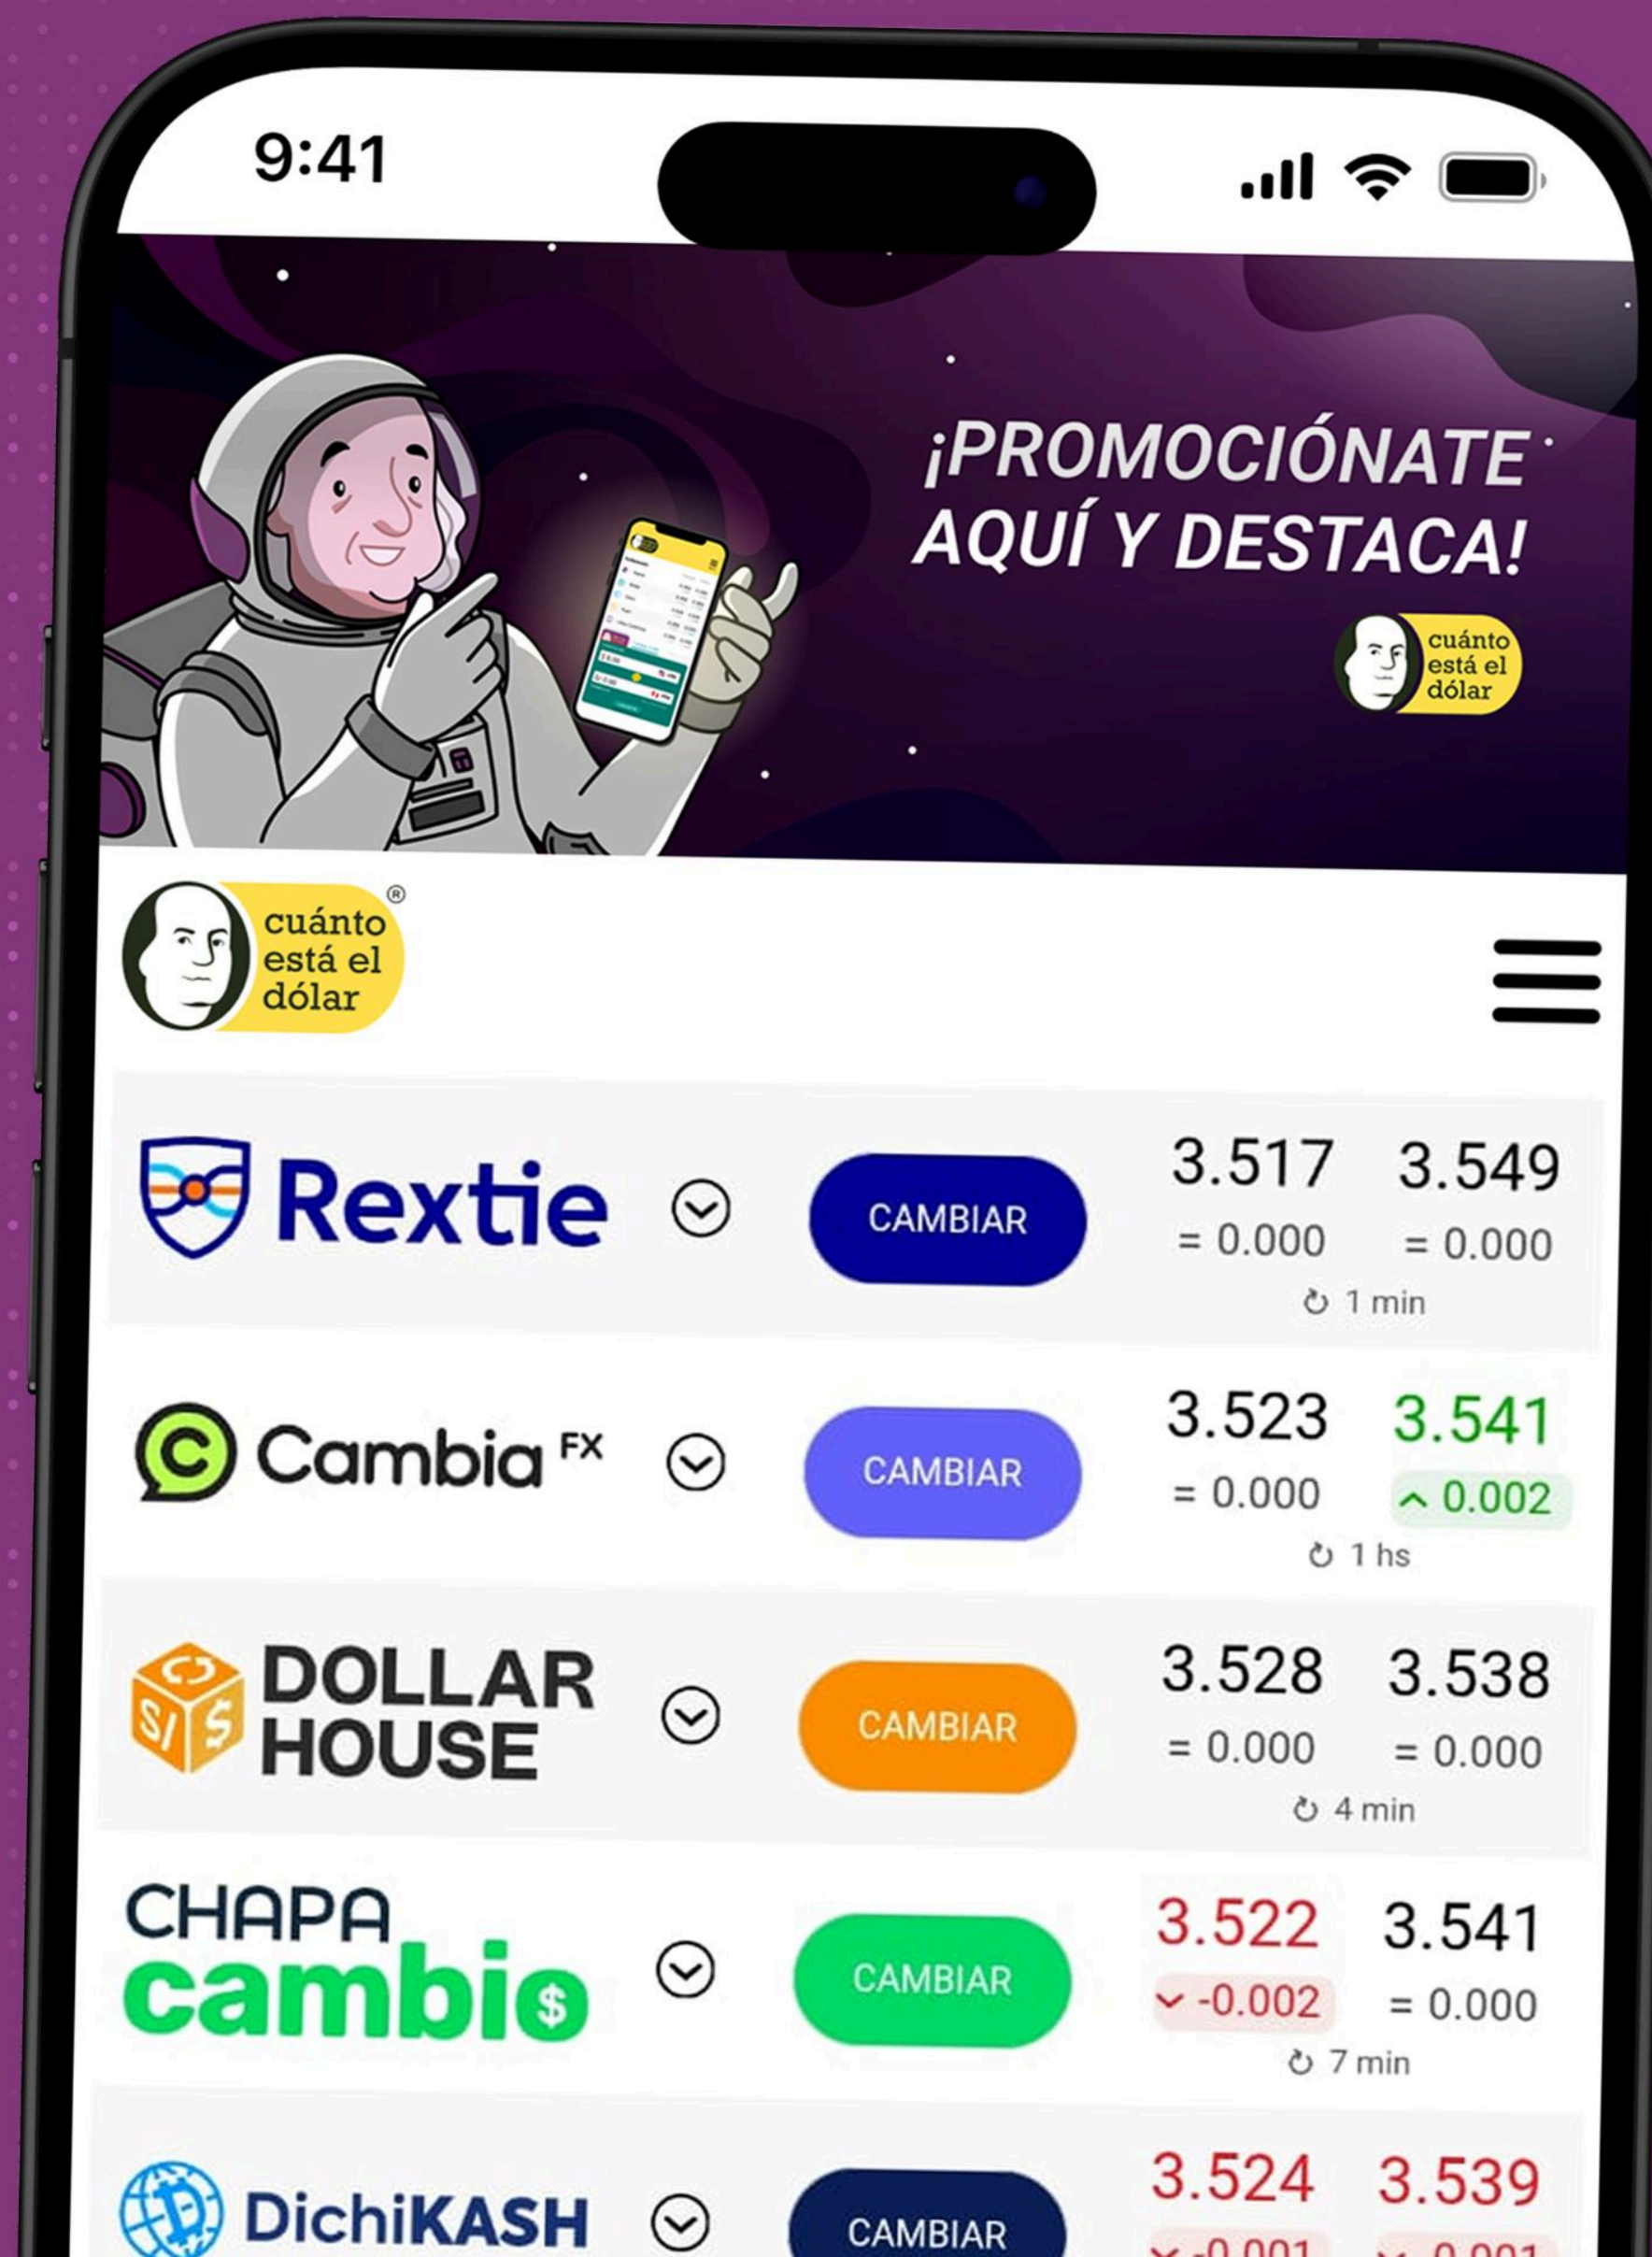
9:41

¡PROMOCIÓNATE AQUÍ Y DESTACA!

cuánto está el dólar

cuánto está el dólar ®

Rextie CAMBIAR 3.517 3.549
= 0.000 = 0.000
1 min

Cambia FX CAMBIAR 3.523 3.541
= 0.000 ^ 0.002
1 hs

DOLLAR HOUSE CAMBIAR 3.528 3.538
= 0.000 = 0.000
4 min

CHAPA cambio$ CAMBIAR 3.522 3.541
-0.002 = 0.000
7 min

DichiKASH CAMBIAR 3.524 3.539
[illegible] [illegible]